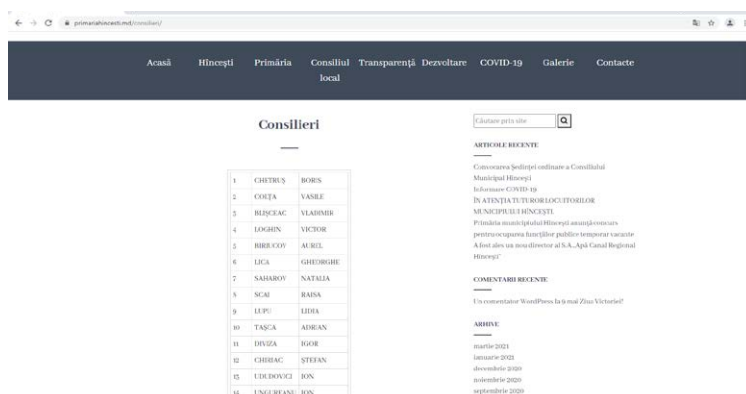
primariahincesti.md/consilieri/

Acasă Hîncești Primăria Consiliul local Transparență Dezvoltare COVID-19 Galerie Contacte

Consilieri

| 1 | CHETRUȘ | BORIS |
|---|---|---|
| 2 | COLȚA | VASILE |
| 3 | BUSCEAC | VLADIMIR |
| 4 | LOGHIN | VICTOR |
| 5 | BIRIUCOV | AUREL |
| 6 | LICA | GHEORGHE |
| 7 | SAHAROV | NATALIA |
| 8 | SCAI | RAISA |
| 9 | LUPU | LIDIA |
| 10 | TAȘCA | ADRIAN |
| 11 | DIVIZA | IGOR |
| 12 | CHIRIAC | ȘTEFAN |
| 13 | UDUDOVICI | ION |
| 14 | UNGUREANU | ION |

Căutare prin site

ARTICOLE RECENTE

Convocarea Ședinței ordinare a Consiliului Municipal Hîncești
Informare COVID-19
ÎN ATENȚIA TUTUROR LOCUITORILOR MUNICIPIULUI HÎNCEȘTI.
Primăria municipiului Hîncești anunță concurs pentru ocuparea funcțiilor publice temporar vacante
A fost ales un nou director al S.A. „Apă Canal Regional Hîncești"

COMENTARII RECENTE

Un comentator WordPress la Iș mai Ziua Victoriei!

ARHIVE

martie 2021
ianuarie 2021
decembrie 2020
noiembrie 2020
septembrie 2020